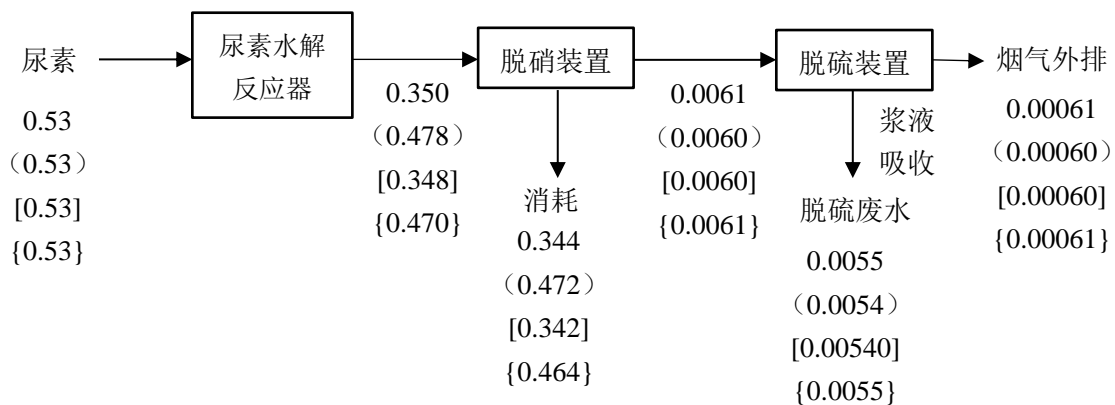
尿素

0.53
（0.53）
[0.53]
{0.53}

尿素水解反应器

0.350
（0.478）
[0.348]
{0.470}

脱硝装置

消耗
0.344
（0.472）
[0.342]
{0.464}

0.0061
（0.0060）
[0.0060]
{0.0061}

脱硫装置

浆液
吸收

脱硫废水
0.0055
（0.0054）
[0.00540]
{0.0055}

烟气外排
0.00061
（0.00060）
[0.00060]
{0.00061}